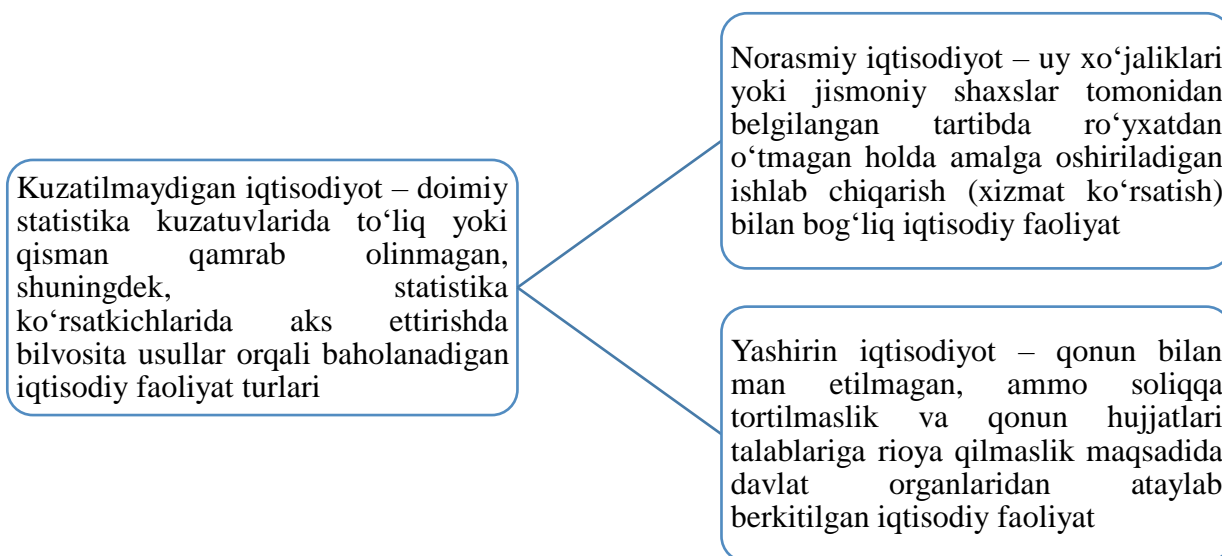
Kuzatilmaydigan iqtisodiyot – doimiy statistika kuzatuvlarida to‘liq yoki qisman qamrab olinmagan, shuningdek, statistika ko‘rsatkichlarida aks ettirishda bilvosita usullar orqali baholanadigan iqtisodiy faoliyat turlari

Norasmiy iqtisodiyot – uy xo‘jaliklari yoki jismoniy shaxslar tomonidan belgilangan tartibda ro‘yxatdan o‘tmagan holda amalga oshiriladigan ishlab chiqarish (xizmat ko‘rsatish) bilan bog‘liq iqtisodiy faoliyat

Yashirin iqtisodiyot – qonun bilan man etilmagan, ammo soliqqa tortilmaslik va qonun hujjatlari talablariga rioya qilmaslik maqsadida davlat organlaridan ataylab berkitilgan iqtisodiy faoliyat